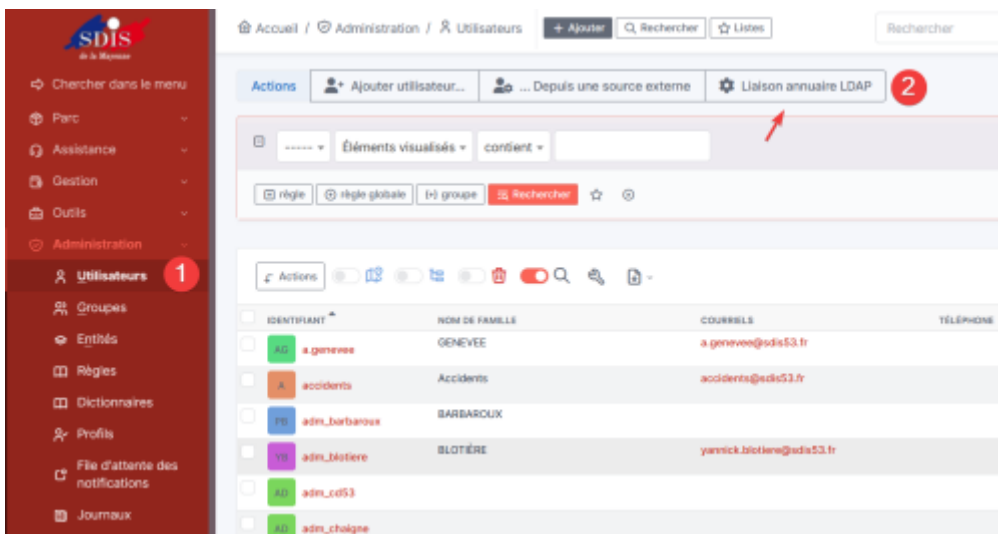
SDIS de la Mayenne

Chercher dans le menu
Parc
Assistance
Gestion
Outils
Administration
Utilisateurs 1
Groupes
Entités
Règles
Dictionnaires
Profils
File d'attente des notifications
Journaux

Accueil / Administration / Utilisateurs
+ Ajouter
Rechercher
Listes
Rechercher

Actions
Ajouter utilisateur...
... Depuis une source externe
Liaison annuaire LDAP 2

----- Éléments visualisés contient
règle
règle globale
groupe
Rechercher

Actions

| IDENTIFIANT | NOM DE FAMILLE | COURRIELS | TÉLÉPHONE |
|---|---|---|---|
| AG a.genevee | GENEVEE | a.genevee@sdis53.fr | |
| A accidents | Accidents | accidents@sdis53.fr | |
| PB adm_barbaroux | BARBAROUX | | |
| YB adm_blotiere | BLOTIÈRE | yannick.blotiere@sdis53.fr | |
| AD adm_cd53 | | | |
| AD adm_chaigne | | | |